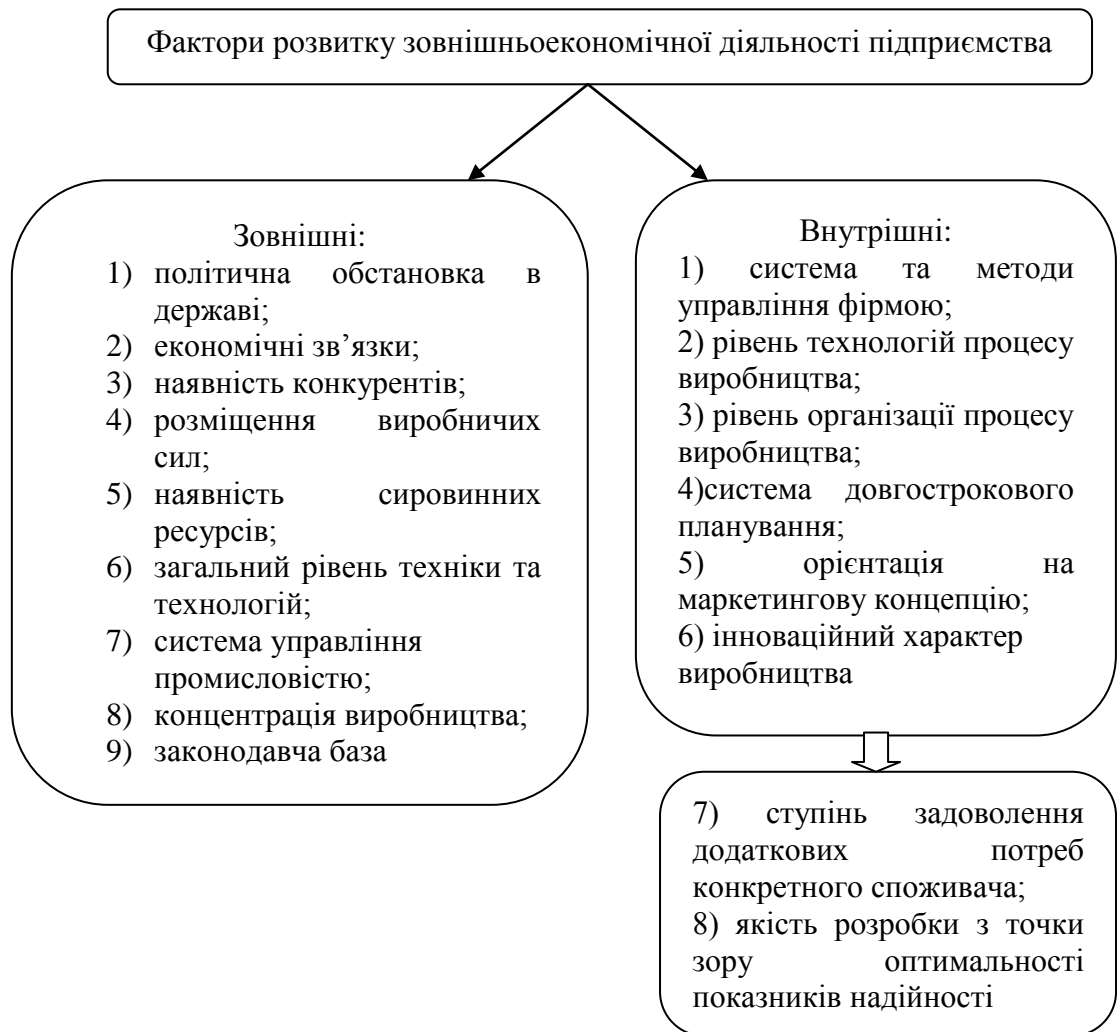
Фактори розвитку зовнішньоекономічної діяльності підприємства

Зовнішні:
1) політична обстановка в державі;
2) економічні зв'язки;
3) наявність конкурентів;
4) розміщення виробничих сил;
5) наявність сировинних ресурсів;
6) загальний рівень техніки та технологій;
7) система управління промисловістю;
8) концентрація виробництва;
9) законодавча база

Внутрішні:
1) система та методи управління фірмою;
2) рівень технологій процесу виробництва;
3) рівень організації процесу виробництва;
4)система довгострокового планування;
5) орієнтація на маркетингову концепцію;
6) інноваційний характер виробництва

7) ступінь задоволення додаткових потреб конкретного споживача;
8) якість розробки з точки зору оптимальності показників надійності